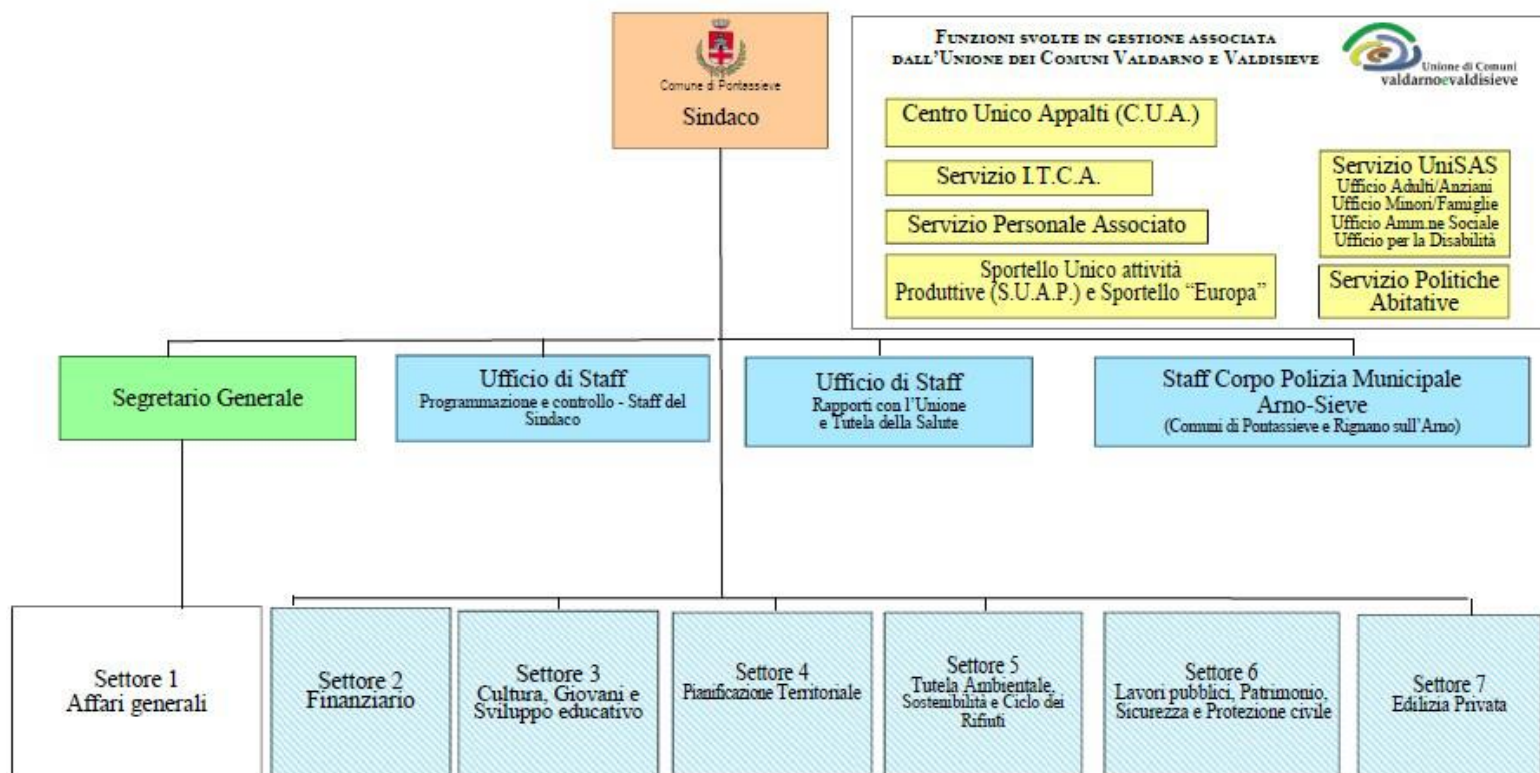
Comune di Pontassieve

Sindaco

Funzioni svolte in gestione associata dall'Unione dei Comuni Valdarno e Valdisieve

Unione di Comuni valdarnoevaldisieve

Centro Unico Appalti (C.U.A.)

Servizio I.T.C.A.

Servizio Personale Associato

Sportello Unico attività Produttive (S.U.A.P.) e Sportello "Europa"

Servizio UniSAS
Ufficio Adulti/Anziani
Ufficio Minori/Famiglie
Ufficio Amm.ne Sociale
Ufficio per la Disabilità

Servizio Politiche Abitative

Segretario Generale

Ufficio di Staff
Programmazione e controllo - Staff del Sindaco

Ufficio di Staff
Rapporti con l'Unione e Tutela della Salute

Staff Corpo Polizia Municipale Arno-Sieve
(Comuni di Pontassieve e Rignano sull'Arno)

Settore 1
Affari generali

Settore 2
Finanziario

Settore 3
Cultura, Giovani e Sviluppo educativo

Settore 4
Pianificazione Territoriale

Settore 5
Tutela Ambientale, Sostenibilità e Ciclo dei Rifiuti

Settore 6
Lavori pubblici, Patrimonio, Sicurezza e Protezione civile

Settore 7
Edilizia Privata